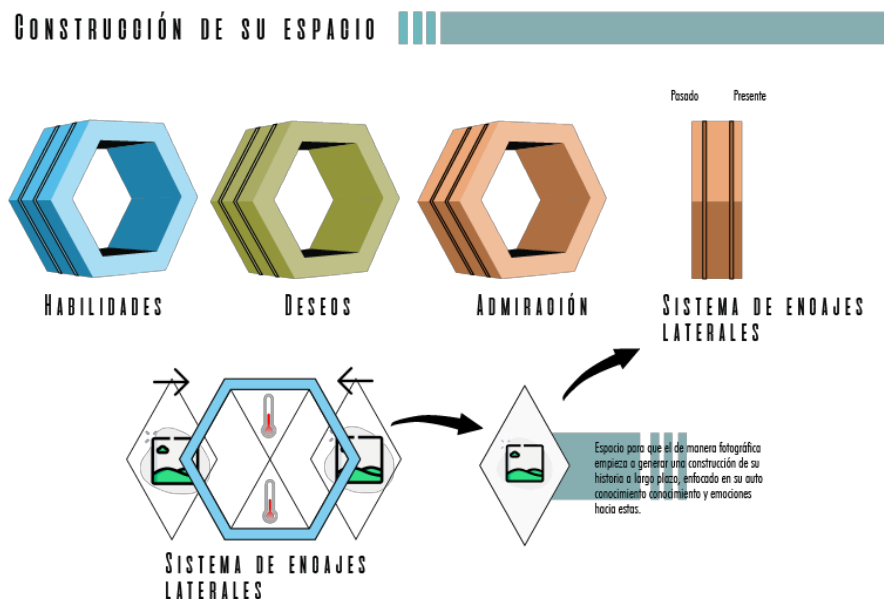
Construcción de su espacio

Pasado Presente

Habilidades

Deseos

Admiración

Sistema de encajes laterales

Espacio para que el de manera fotográfica empieza a generar una construcción de su historia a largo plazo, enfocado en su auto conocimiento conocimiento y emociones hacia estas.

Sistema de encajes laterales